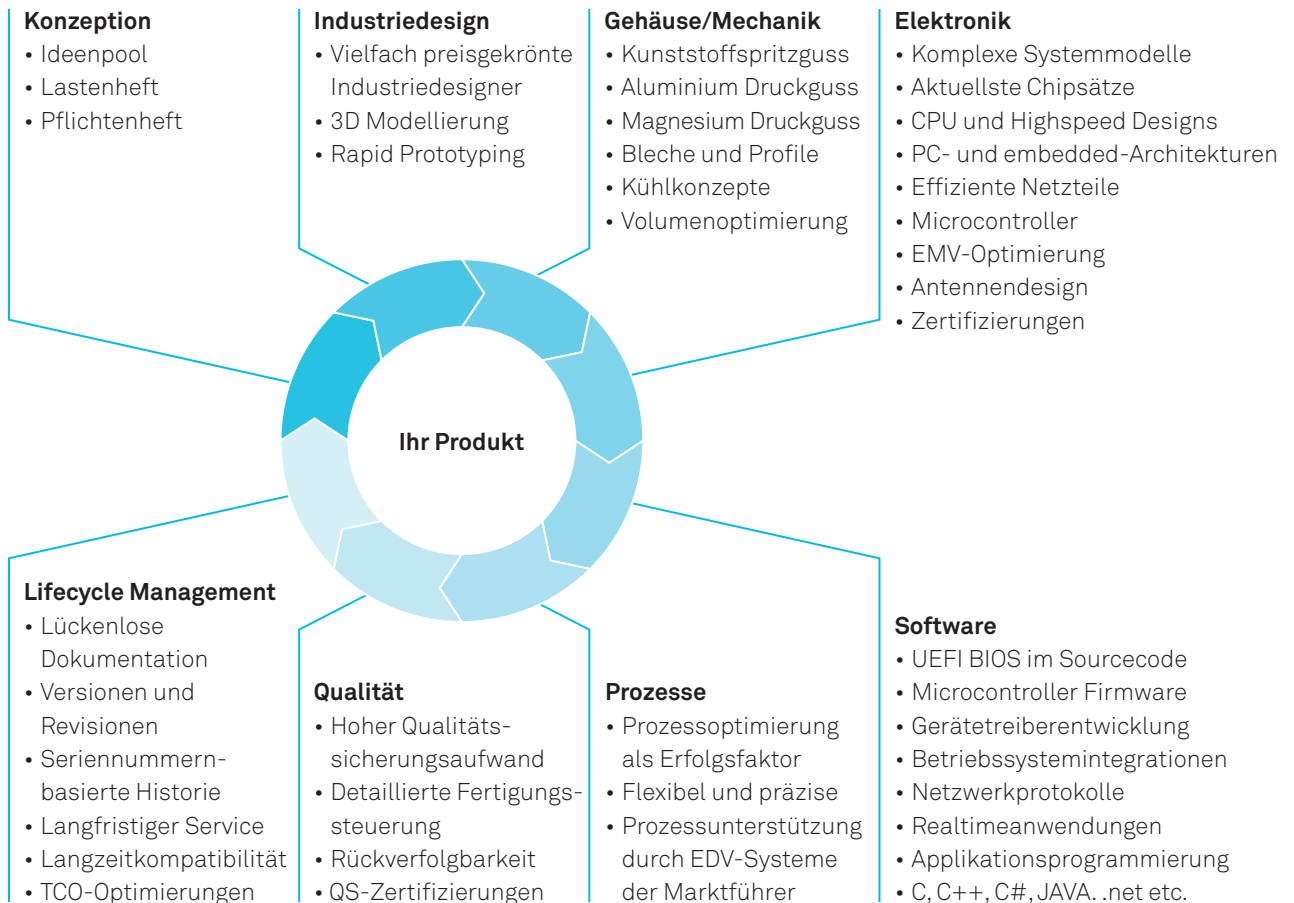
Konzeption
• Ideenpool
• Lastenheft
• Pflichtenheft

Industriedesign
• Vielfach preisgekrönte Industriedesigner
• 3D Modellierung
• Rapid Prototyping

Gehäuse/Mechanik
• Kunststoffspritzguss
• Aluminium Druckguss
• Magnesium Druckguss
• Bleche und Profile
• Kühlkonzepte
• Volumenoptimierung

Elektronik
• Komplexe Systemmodelle
• Aktuellste Chipsätze
• CPU und Highspeed Designs
• PC- und embedded-Architekturen
• Effiziente Netzteile
• Microcontroller
• EMV-Optimierung
• Antennendesign
• Zertifizierungen

Ihr Produkt

Lifecycle Management
• Lückenlose Dokumentation
• Versionen und Revisionen
• Seriennummern-basierte Historie
• Langfristiger Service
• Langzeitkompatibilität
• TCO-Optimierungen

Qualität
• Hoher Qualitätssicherungsaufwand
• Detaillierte Fertigungssteuerung
• Rückverfolgbarkeit
• QS-Zertifizierungen

Prozesse
• Prozessoptimierung als Erfolgsfaktor
• Flexibel und präzise
• Prozessunterstützung durch EDV-Systeme der Marktführer

Software
• UEFI BIOS im Sourcecode
• Microcontroller Firmware
• Gerätetreiberentwicklung
• Betriebssystemintegrationen
• Netzwerkprotokolle
• Realtimeanwendungen
• Applikationsprogrammierung
• C, C++, C#, JAVA, .net etc.